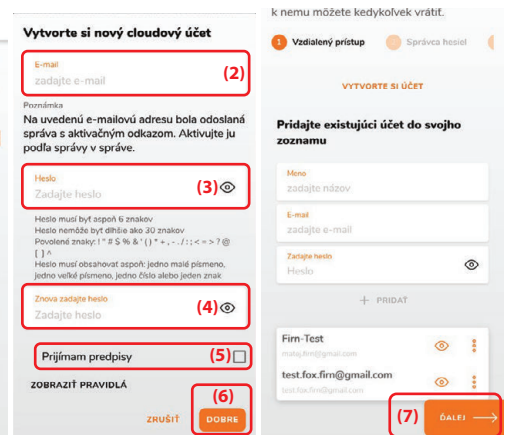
Vytvorte si nový cloudový účet

E-mail
zadajte e-mail
(2)

Poznámka
Na uvedenú e-mailovú adresu bola odoslaná správa s aktivačným odkazom. Aktivujte ju podľa správy v správe.

Heslo
Zadajte heslo
(3)

Heslo musí byť aspoň 6 znakov
Heslo nemôže byť dlhšie ako 30 znakov
Povolené znaky: ! " # $ % & ' ( ) * + , - . / : ; < = > ? @ [ ] ^
Heslo musí obsahovať aspoň: jedno malé písmeno, jedno veľké písmeno, jedno číslo alebo jeden znak

Znova zadajte heslo
Zadajte heslo
(4)

Prijímam predpisy
(5)

ZOBRAZIŤ PRAVIDLÁ

(6)
ZRUŠIŤ
DOBRE

k nemu môžete kedykoľvek vrátiť.

1 Vzdialený prístup
Správca hesiel

VYTVORTE SI ÚČET

Pridajte existujúci účet do svojho zoznamu

Meno
zadajte názov

E-mail
zadajte e-mail

Zadajte heslo
Heslo

+ PRIDAŤ

Firn-Test
matej.firn@gmail.com

test.fox.firn@gmail.com
test.fox.firn@gmail.com

(7)
ĎALEJ